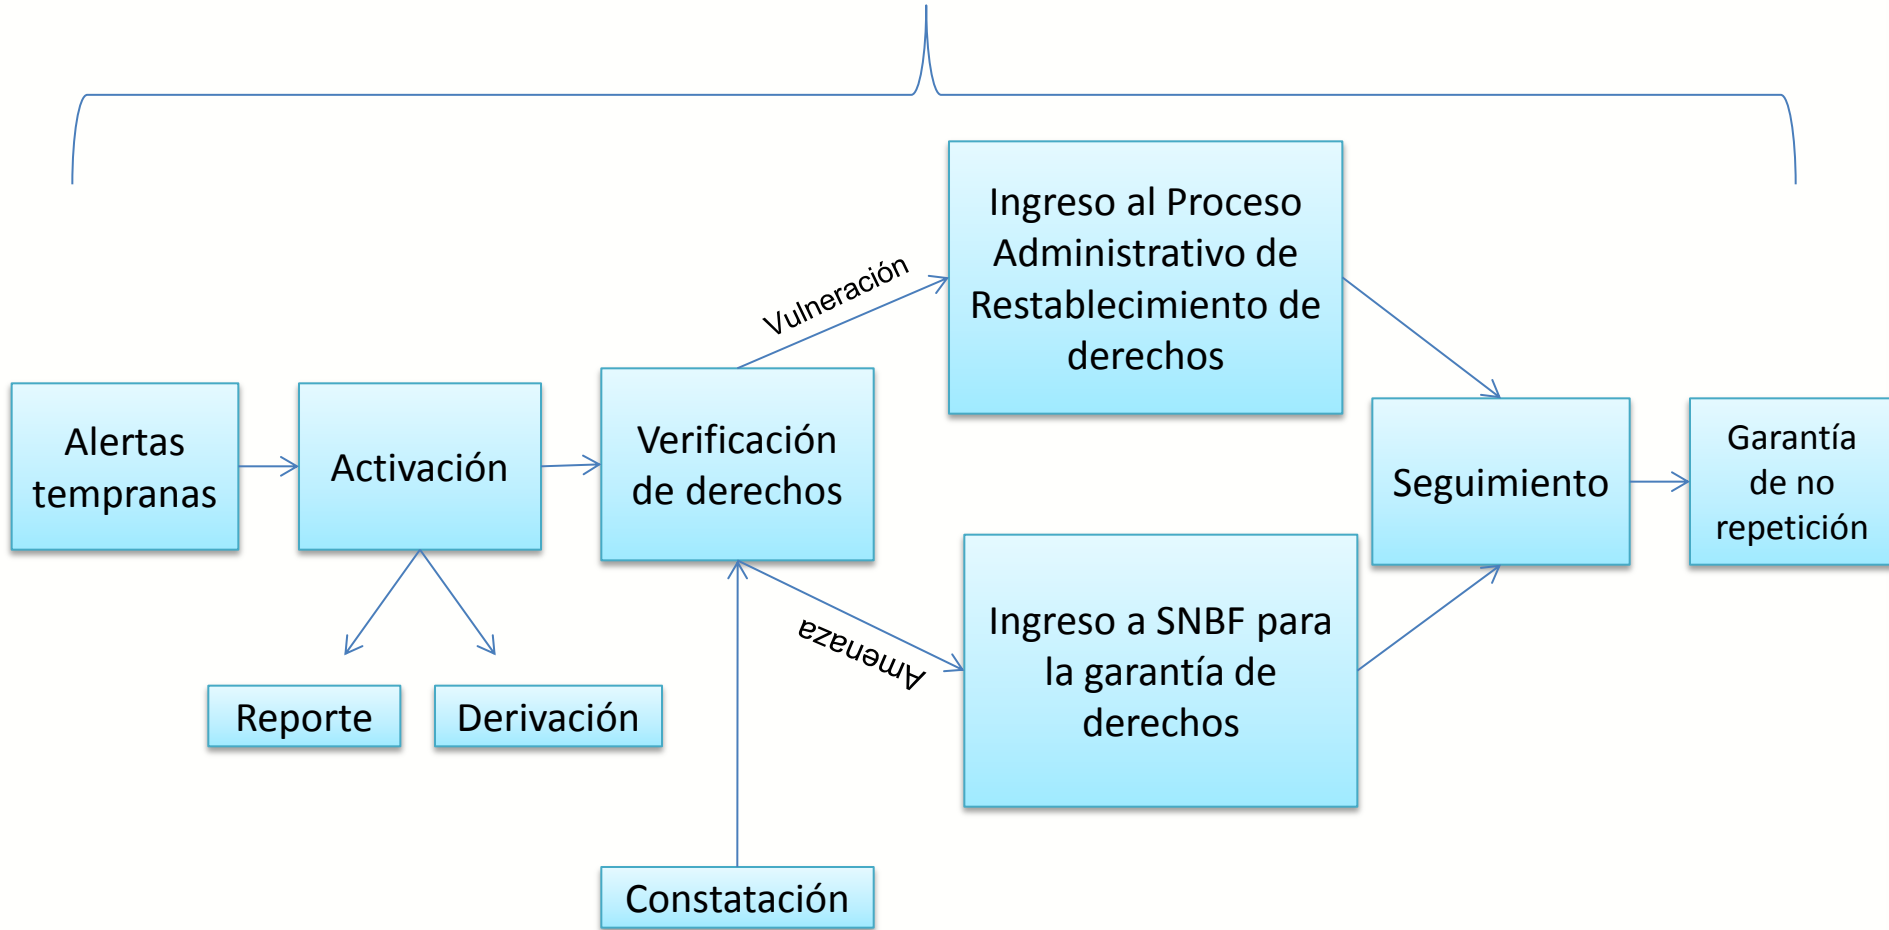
Alertas tempranas

Activación

Reporte

Derivación

Verificación de derechos

Constatación

Vulneración

Amenaza

Ingreso al Proceso Administrativo de Restablecimiento de derechos

Ingreso a SNBF para la garantía de derechos

Seguimiento

Garantía de no repetición